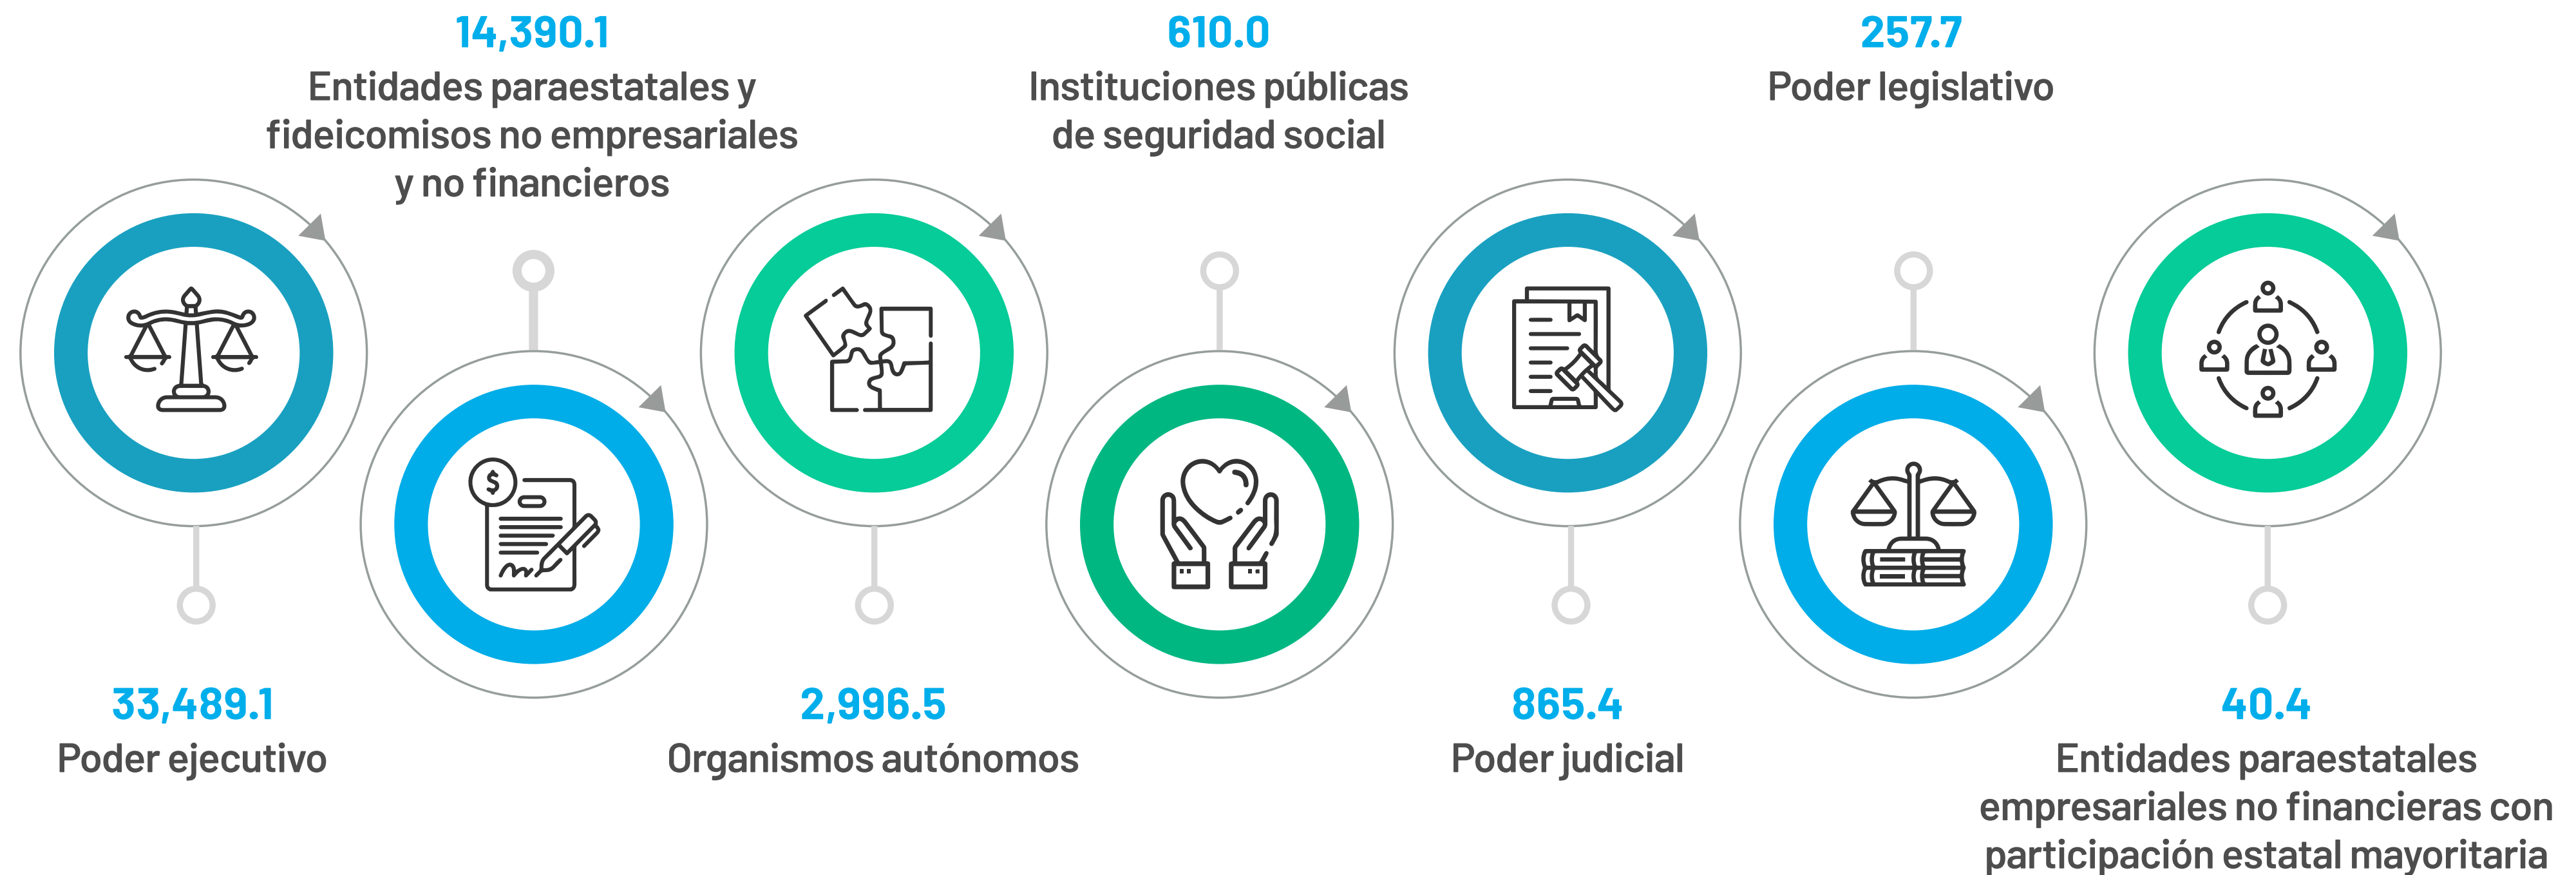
33,489.1
Poder ejecutivo

14,390.1
Entidades paraestatales y fideicomisos no empresariales y no financieros

2,996.5
Organismos autónomos

610.0
Instituciones públicas de seguridad social

865.4
Poder judicial

257.7
Poder legislativo

40.4
Entidades paraestatales empresariales no financieras con participación estatal mayoritaria